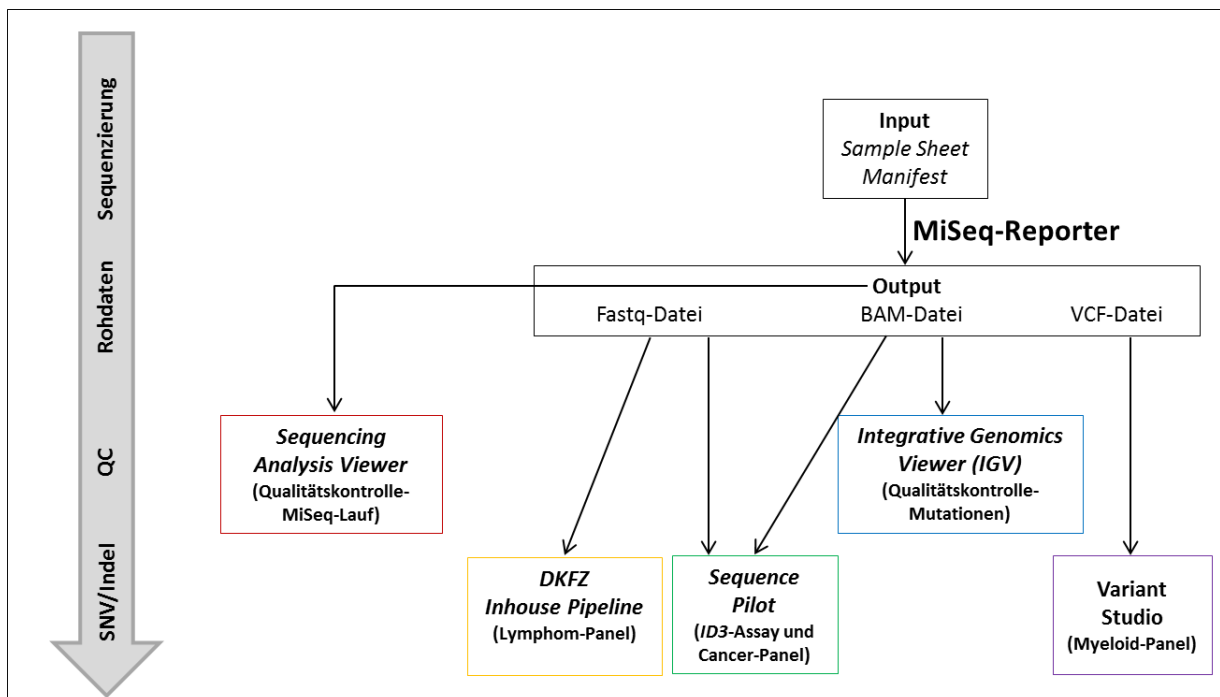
Sequenzierung

Rohdaten

QC

SNV/Indel

Input
Sample Sheet
Manifest

MiSeq-Reporter

Output
Fastq-Datei BAM-Datei VCF-Datei

Sequencing Analysis Viewer
(Qualitätskontrolle-MiSeq-Lauf)

Integrative Genomics Viewer (IGV)
(Qualitätskontrolle-Mutationen)

DKFZ Inhouse Pipeline
(Lymphom-Panel)

Sequence Pilot
(ID3-Assay und Cancer-Panel)

Variant Studio
(Myeloid-Panel)